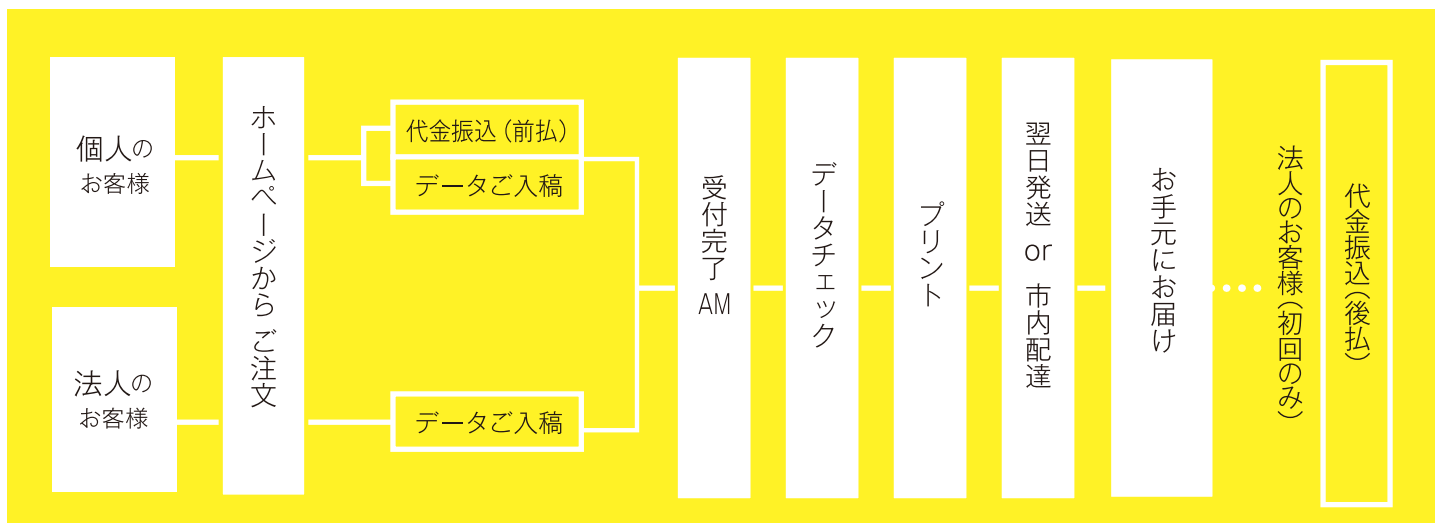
個人のお客様

法人のお客様

ホームページから ご注文

代金振込（前払）

データご入稿

データご入稿

受付完了 AM

データチェック

プリント

翌日発送 or 市内配達

お手元にお届け

法人のお客様（初回のみ）

代金振込（後払）